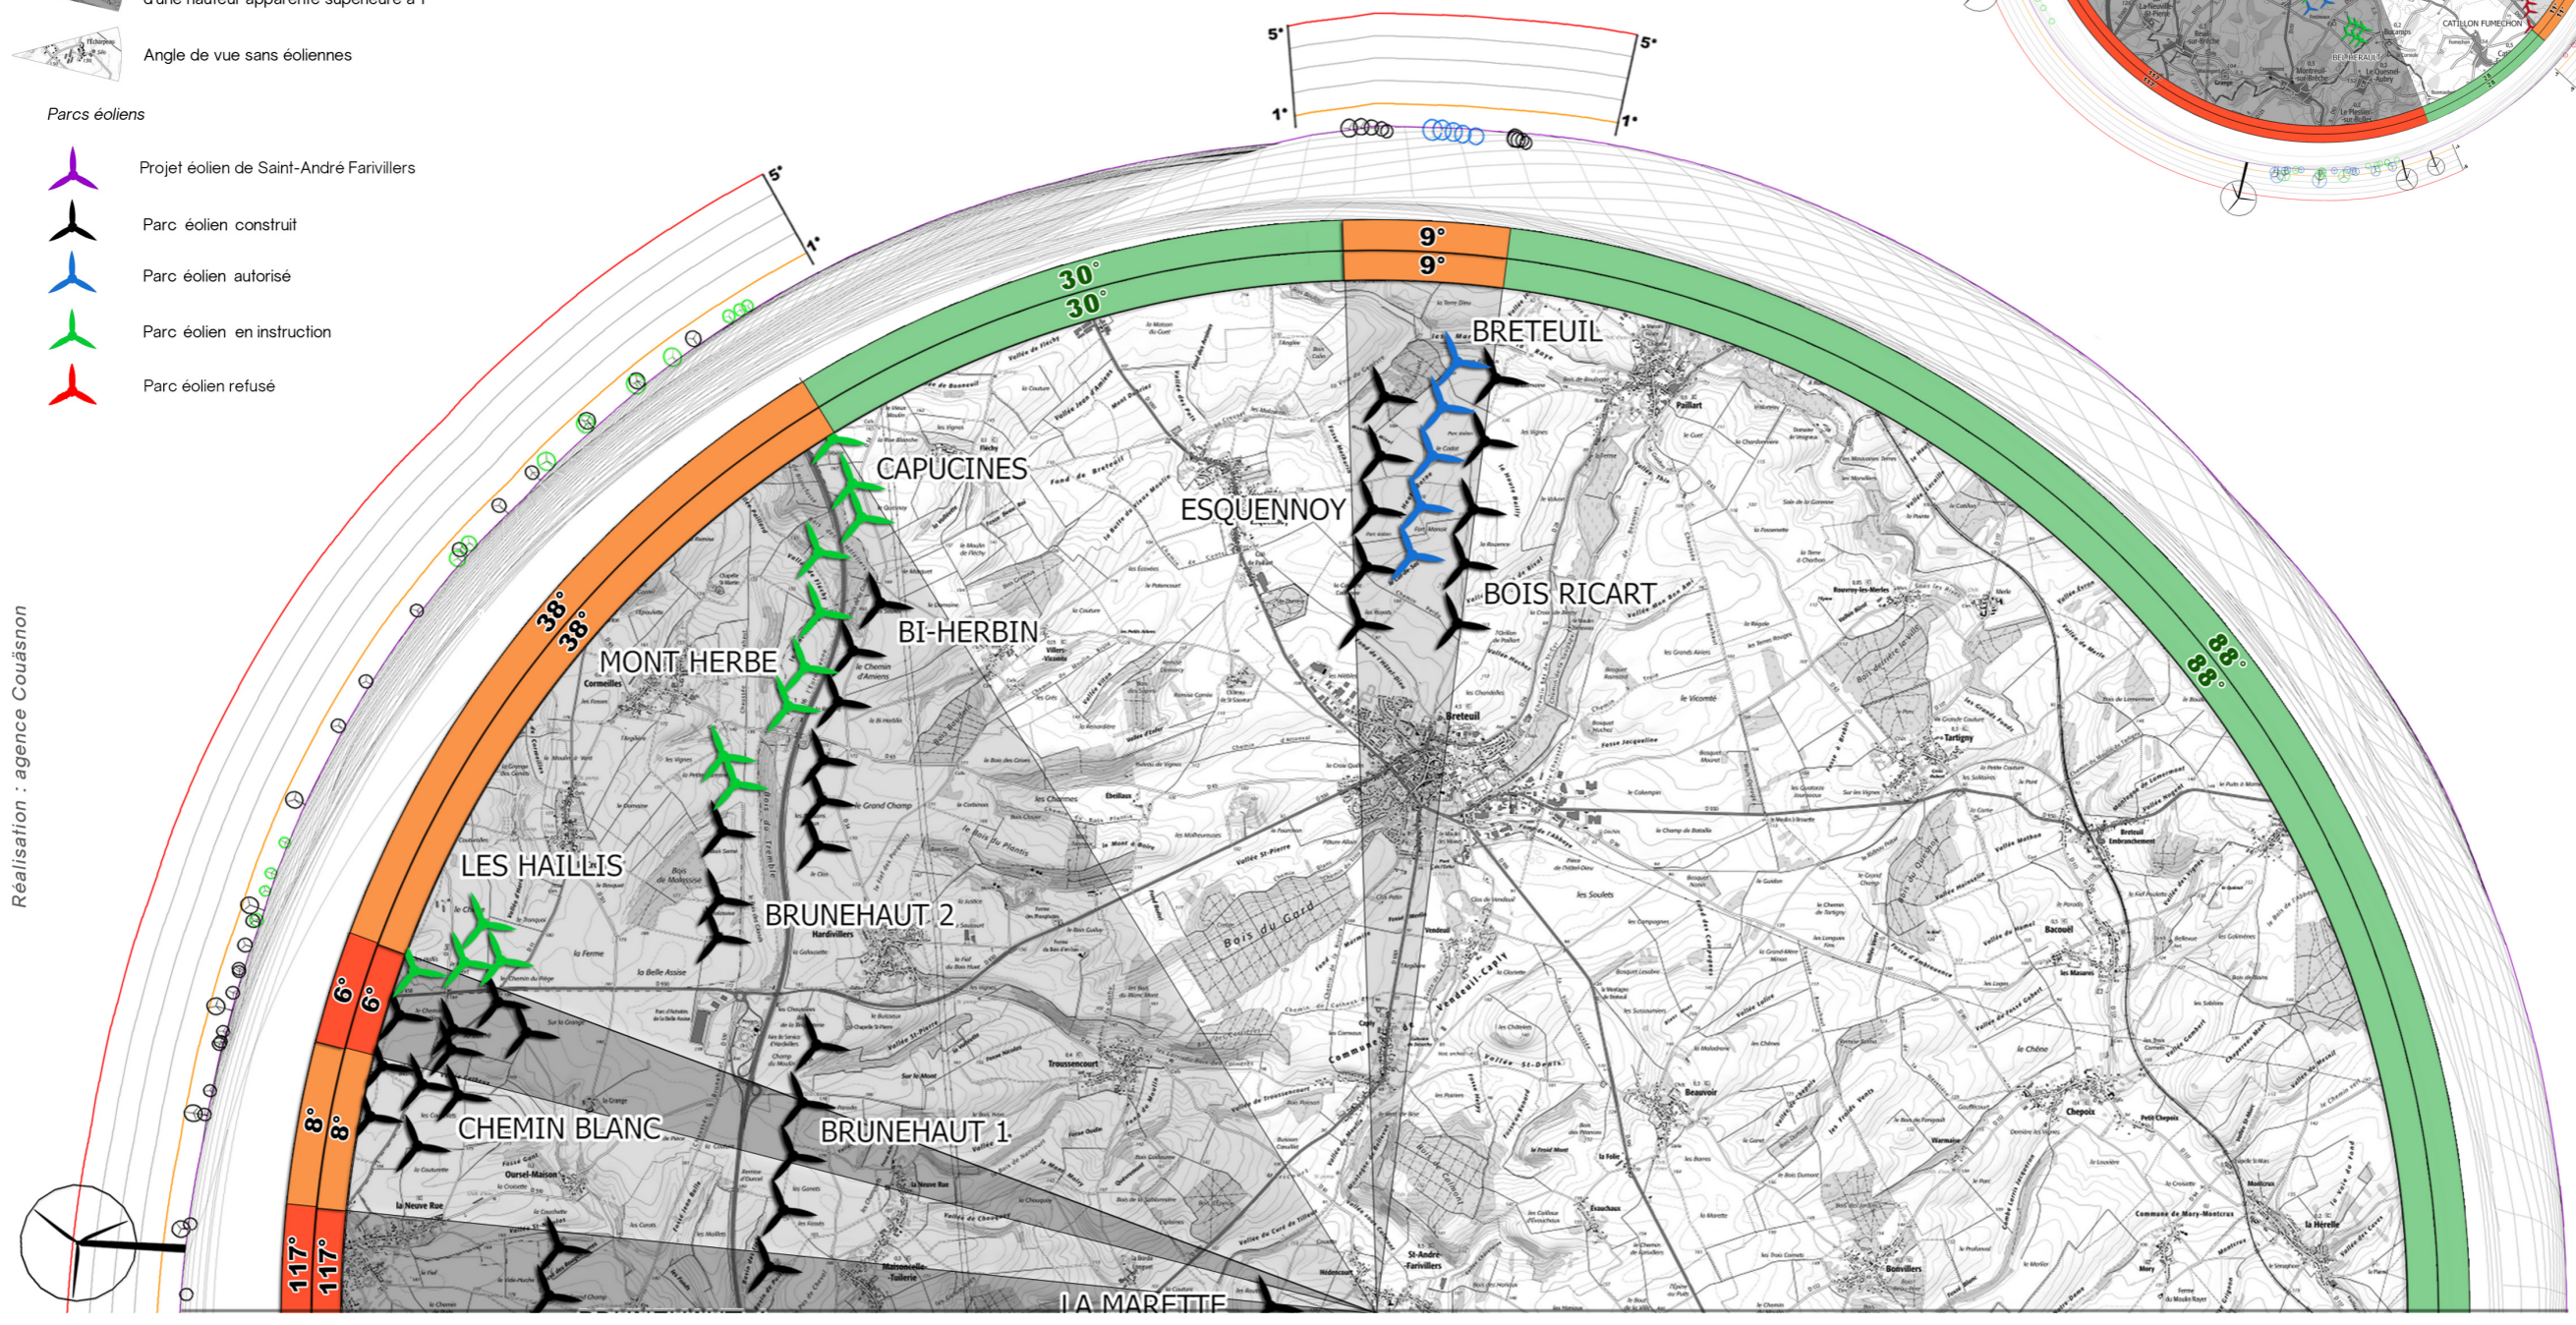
d'une hauteur apparente supérieure à 1°

Angle de vue sans éoliennes

Parcs éoliens

Projet éolien de Saint-André Farivillers

Parc éolien construit

Parc éolien autorisé

Parc éolien en instruction

Parc éolien refusé

Réalisation : agence Couasnon

5°
1°
5°
1°
5°
1°

9°
9°
30°
30°
38°
38°
88°
88°
6°
6°
8°
8°
117°
117°

BRETEUIL
CAPUCINES
ESQUENNOY
BOIS RICART
BI-HERBIN
MONT HERBE
LES HAILLIS
BRUNEHAUT 2
CHEMIN BLANC
BRUNEHAUT 1
LA MARETTE

CATILLON FUMECHON
BEL HERAULT